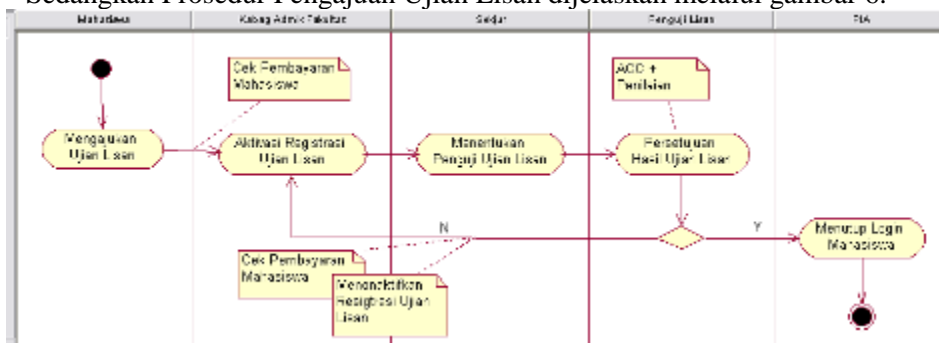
Sedangkan Prosedur Pengajuan Ujian Lisan dijelaskan melalui gambar 6.

| Mahasiswa | Kabag Admik Fakultas | Sekjur | Penguji Ujian | PIA |
|---|---|---|---|---|

Cek Pembayaran Mahasiswa

ACC + Penilaian

Mengajukan Ujian Lisan

Aktivasi Registrasi Ujian Lisan

Menentukan Penguji Ujian Lisan

Persetujuan Hasil Ujian Lisan

N

Y

Menutup Login Mahasiswa

Cek Pembayaran Mahasiswa

Menonaktifkan Registrasi Ujian Lisan